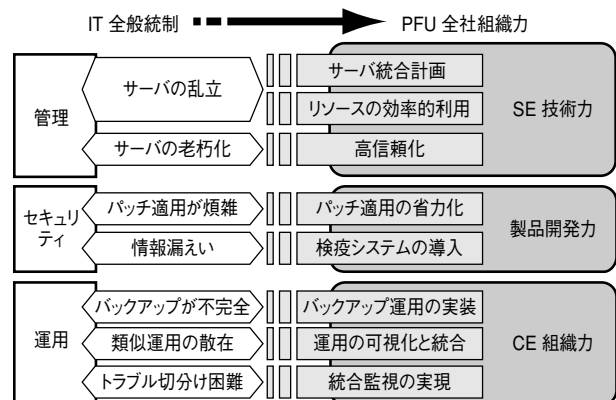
IT 全般統制

PFU 全社組織力

管理

サーバの乱立

サーバの老朽化

サーバ統合計画

リソースの効率的利用

高信頼化

SE 技術力

セキュリティ

パッチ適用が煩雑

情報漏えい

パッチ適用の省力化

検疫システムの導入

製品開発力

運用

バックアップが不完全

類似運用の散在

トラブル切分け困難

バックアップ運用の実装

運用の可視化と統合

統合監視の実現

CE 組織力